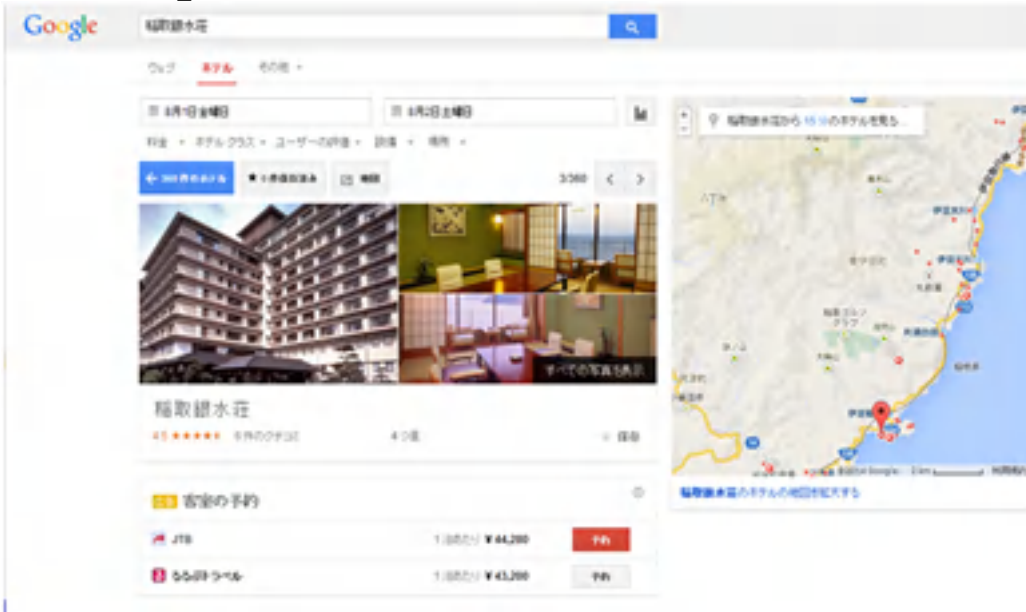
Google

稲取銀水荘

ウェブ　ホテル　その他

8月1日金曜日　8月2日土曜日

料金　ホテル クラス　ユーザーの評価　設備　場所

360 件のホテル　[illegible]　地図

3/360

すべての写真を表示

稲取銀水荘

4.5 ★★★★★　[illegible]件のクチコミ　4 つ星　保存

広告 客室の予約

JTB　1 泊あたり ¥44,200　予約

るるぶトラベル　1 泊あたり ¥43,200　予約

稲取銀水荘から 15 分のホテルを見る

稲取銀水荘 のホテルの地図を拡大する